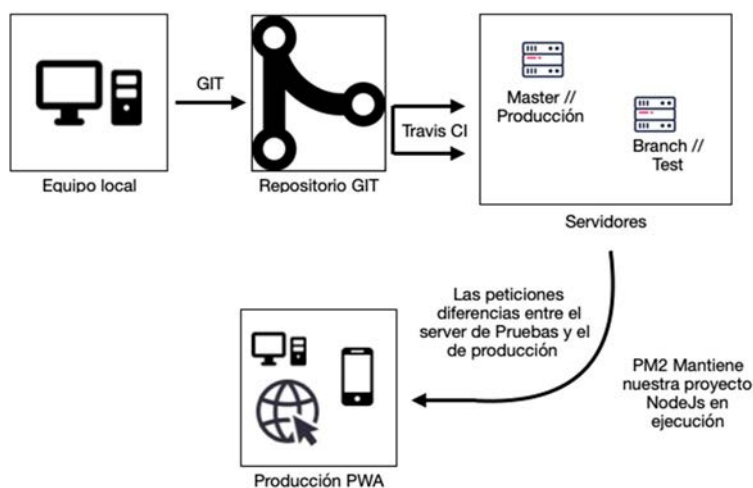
GIT

Equipo local

Repositorio GIT

Travis CI

Master // Producción

Branch // Test

Servidores

Las peticiones diferencias entre el server de Pruebas y el de producción

PM2 Mantiene nuestra proyecto NodeJs en ejecución

Producción PWA